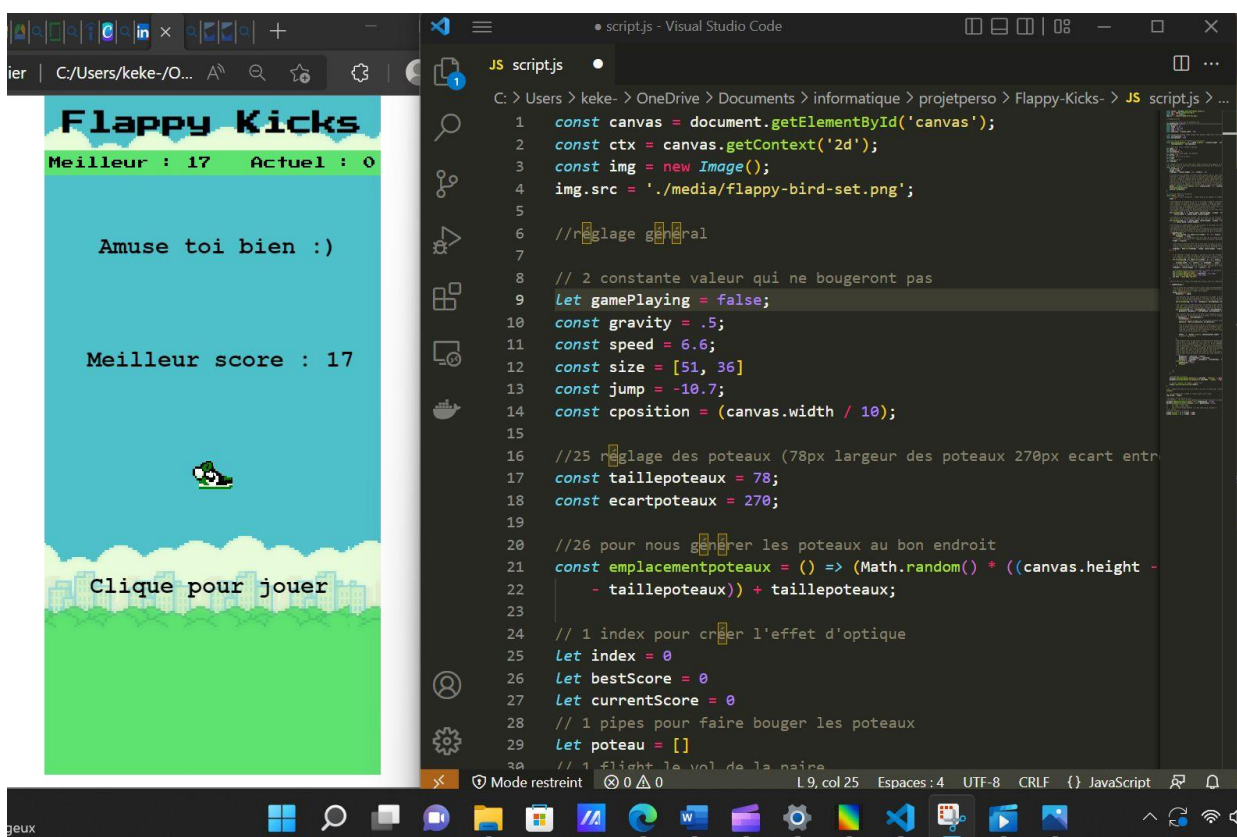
ier | C:/Users/keke-/O...

Flappy Kicks
Meilleur : 17 Actuel : 0

Amuse toi bien :)

Meilleur score : 17

Clique pour jouer

• script.js - Visual Studio Code

JS script.js

C: > Users > keke- > OneDrive > Documents > informatique > projetperso > Flappy-Kicks- > JS script.js >

1 const canvas = document.getElementById('canvas');
2 const ctx = canvas.getContext('2d');
3 const img = new Image();
4 img.src = './media/flappy-bird-set.png';
5
6 //réglage général
7
8 // 2 constante valeur qui ne bougeront pas
9 let gamePlaying = false;
10 const gravity = .5;
11 const speed = 6.6;
12 const size = [51, 36]
13 const jump = -10.7;
14 const cposition = (canvas.width / 10);
15
16 //25 réglage des poteaux (78px largeur des poteaux 270px ecart entr
17 const taillepoteaux = 78;
18 const ecartpoteaux = 270;
19
20 //26 pour nous générer les poteaux au bon endroit
21 const emplacementpoteaux = () => (Math.random() * ((canvas.height -
22 - taillepoteaux)) + taillepoteaux;
23
24 // 1 index pour créer l'effet d'optique
25 let index = 0
26 let bestScore = 0
27 let currentScore = 0
28 // 1 pipes pour faire bouger les poteaux
29 let poteau = []
30 // 1 flight le vol de la naire

Mode restreint ⊗ 0 ⚠ 0 L 9, col 25 Espaces : 4 UTF-8 CRLF {} JavaScript

geux